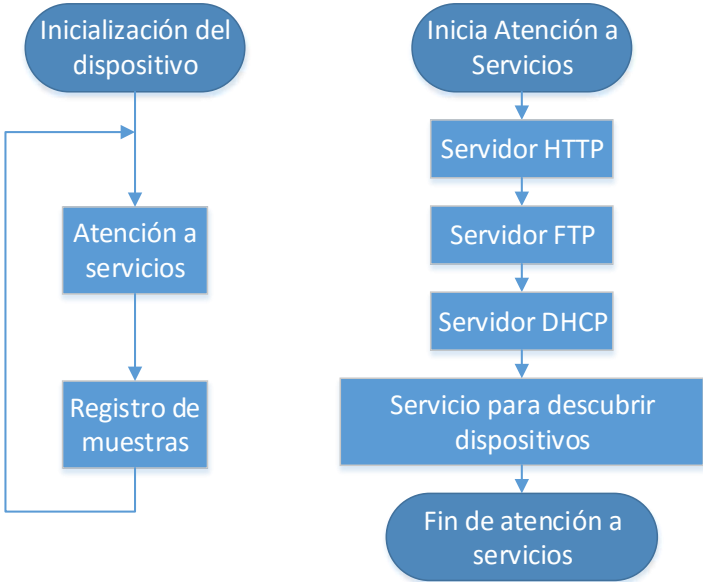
Inicialización del dispositivo

Atención a servicios

Registro de muestras

Inicia Atención a Servicios

Servidor HTTP

Servidor FTP

Servidor DHCP

Servicio para descubrir dispositivos

Fin de atención a servicios